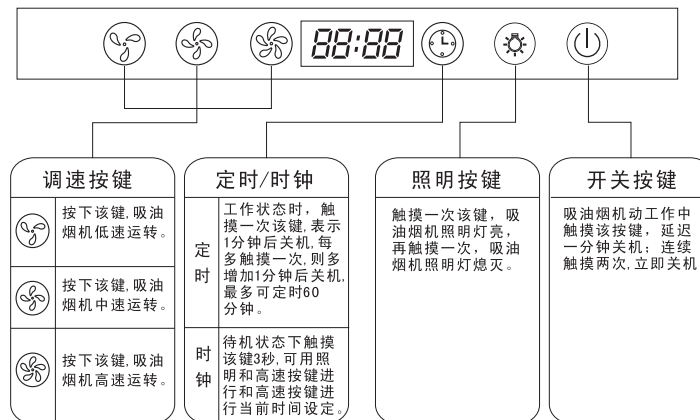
88:88

调速按键

按下该键，吸油烟机低速运转。

按下该键，吸油烟机中速运转。

按下该键，吸油烟机高速运转。

定时/时钟

| 定时 | 工作状态时，触摸一次该键，表示1分钟后关机，每多触摸一次，则多增加1分钟后关机，最多可定时60分钟。 |
|---|---|
| 时钟 | 待机状态下触摸该键3秒，可用照明和高速按键进行和高速按键进行当前时间设定。 |

照明按键

触摸一次该键，吸油烟机照明灯亮，再触摸一次，吸油烟机照明灯熄灭。

开关按键

吸油烟机动工作中触摸该按键，延迟一分钟关机；连续触摸两次，立即关机